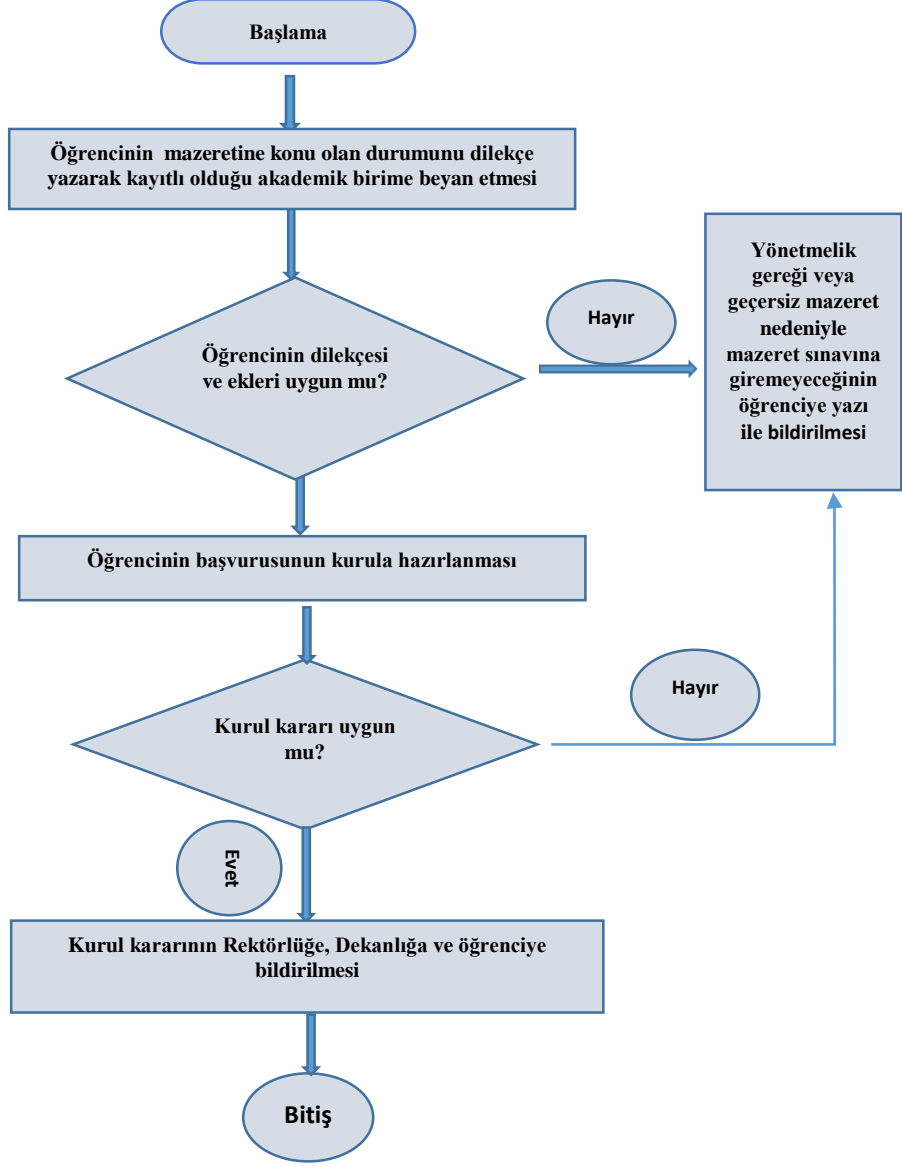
Başlama

Öğrencinin mazeretine konu olan durumunu dilekçe yazarak kayıtlı olduğu akademik birime beyan etmesi

Öğrencinin dilekçesi ve ekleri uygun mu?

Hayır

Yönetmelik gereği veya geçersiz mazeret nedeniyle mazeret sınavına giremeyeceğinin öğrenciye yazı ile bildirilmesi

Öğrencinin başvurusunun kurula hazırlanması

Kurul kararı uygun mu?

Hayır

Evet

Kurul kararının Rektörlüğe, Dekanlığa ve öğrenciye bildirilmesi

Bitiş